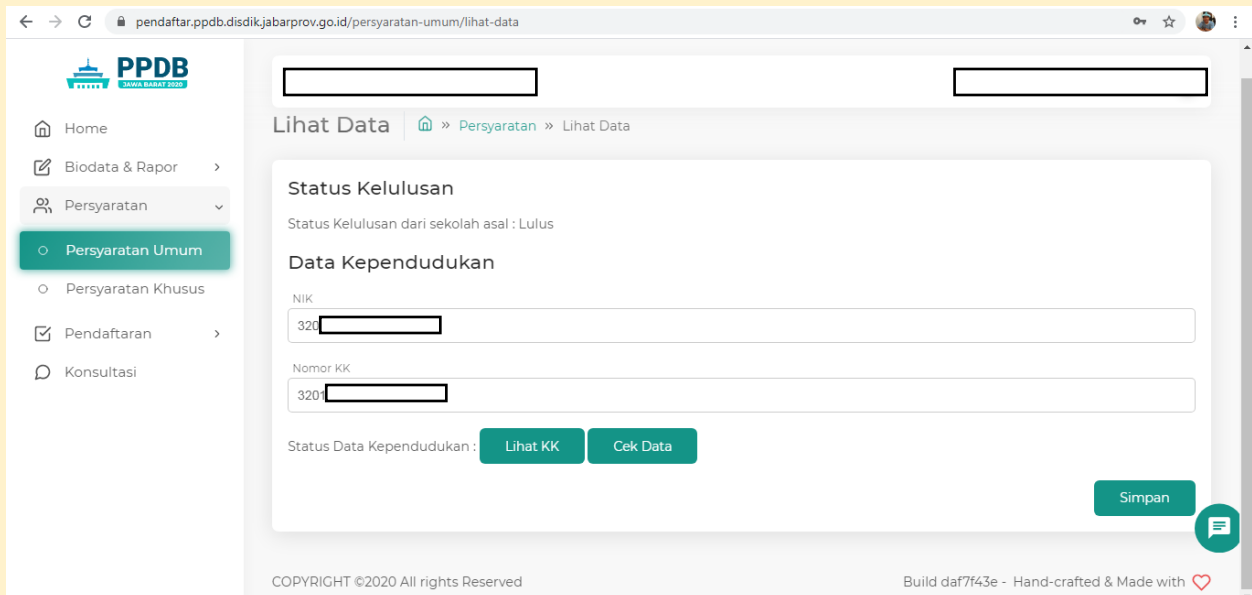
pendaftar.ppdb.disdik.jabarprov.go.id/persyaratan-umum/lihat-data

PPDB
JAWA BARAT 2020

Home
Biodata & Rapor
Persyaratan
Persyaratan Umum
Persyaratan Khusus
Pendaftaran
Konsultasi

Lihat Data » Persyaratan » Lihat Data

Status Kelulusan

Status Kelulusan dari sekolah asal : Lulus

Data Kependudukan

NIK
320

Nomor KK
3201

Status Data Kependudukan : Lihat KK Cek Data

Simpan

COPYRIGHT ©2020 All rights Reserved

Build daf7f43e - Hand-crafted & Made with